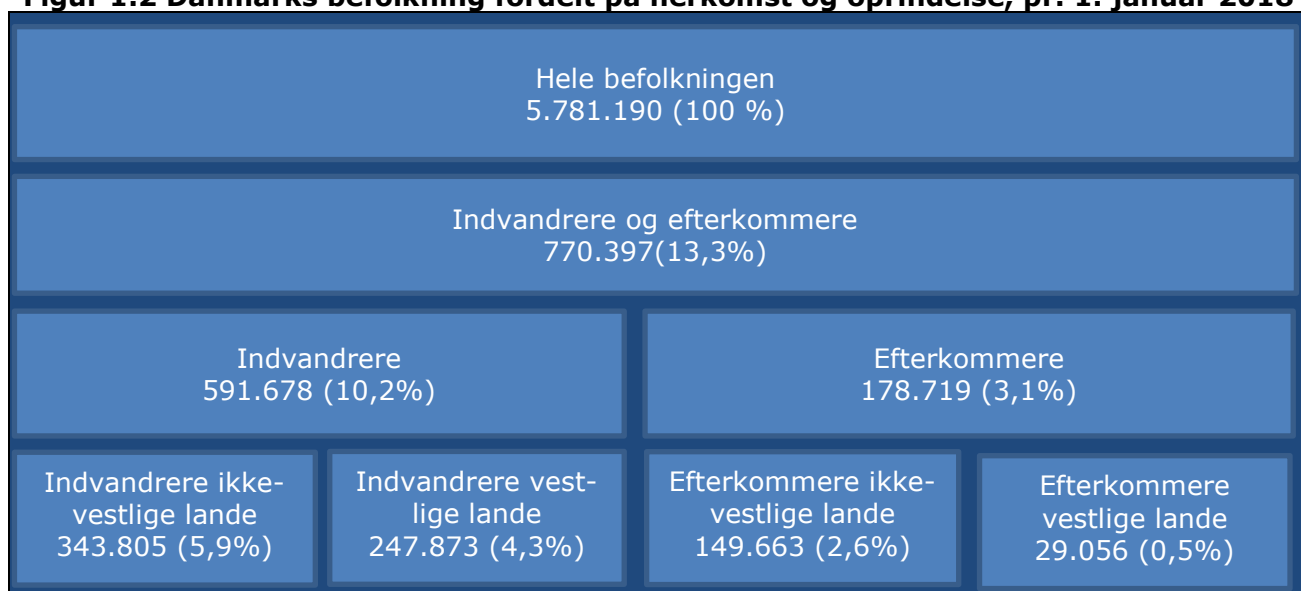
Figur 1.2 Danmarks befolkning fordelt på herkomst og oprindelse, pr. 1. januar 2018

Hele befolkningen
5.781.190 (100 %)

Indvandrere og efterkommere
770.397(13,3%)

Indvandrere
591.678 (10,2%)

Efterkommere
178.719 (3,1%)

Indvandrere ikkevestlige lande
343.805 (5,9%)

Indvandrere vestlige lande
247.873 (4,3%)

Efterkommere ikkevestlige lande
149.663 (2,6%)

Efterkommere vestlige lande
29.056 (0,5%)